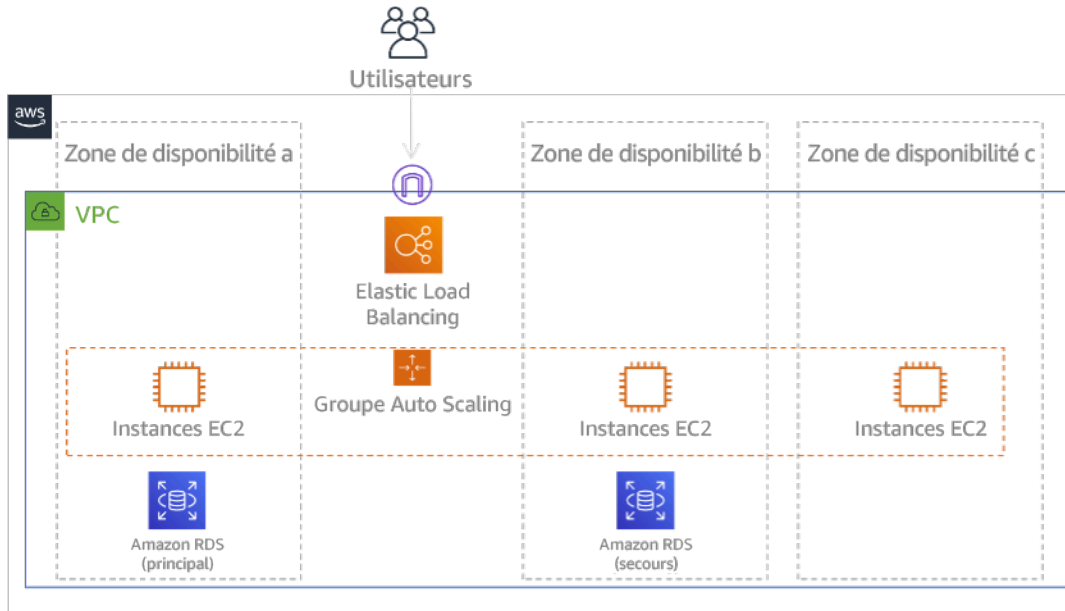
Utilisateurs

aws

Zone de disponibilité a

Zone de disponibilité b

Zone de disponibilité c

VPC

Elastic Load Balancing

Groupe Auto Scaling

Instances EC2

Instances EC2

Instances EC2

Amazon RDS (principal)

Amazon RDS (secours)